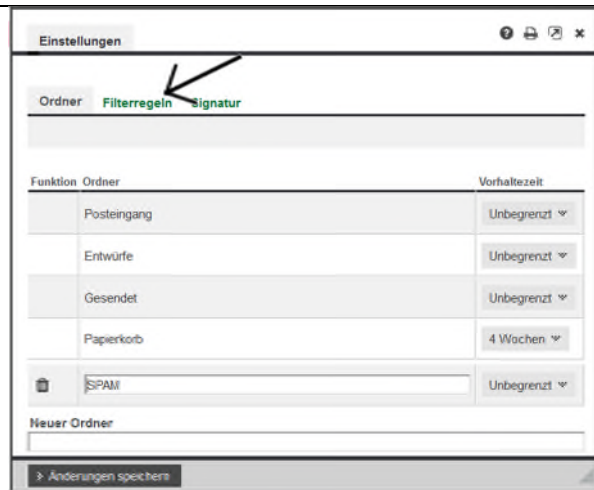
Einstellungen

Ordner Filterregeln Signatur

| Funktion | Ordner | Vorhaltezeit |
|---|---|---|
| | Posteingang | Unbegrenzt |
| | Entwürfe | Unbegrenzt |
| | Gesendet | Unbegrenzt |
| | Papierkorb | 4 Wochen |
| | SPAM | Unbegrenzt |

Neuer Ordner

> Änderungen speichern